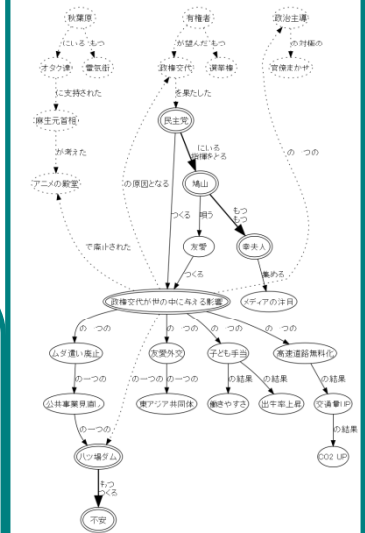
秋葉原

有権者

政治主導

にいる

もつ

が望んだ

もつ

の対極の

オタク達

電気街

政権交代

選挙権

官僚まかせ

に支持された

を果たした

麻生元首相

民主党

にいる
首相となる

が考えた

鳩山

の　つの

アニメの殿堂

の原因となる

掲う

もつ
もつ

つくる

友愛

幸夫人

で廃止された

つくる

集める

メディアの注目

政権交代が世の中に与える影響

の　つの

の　つの

の　つの

の　つの

の　つの

ムダ遣い廃止

友愛外交

子ども手当

高速道路無料化

の一つの

の一つの

の一つの

の結果

の結果

の結果

公共事業見直し

東アジア共同体

働きやすさ

出生率上昇

交通量UP

の一つの

の結果

八ッ場ダム

CO2 UP

もつ
つくる

不安